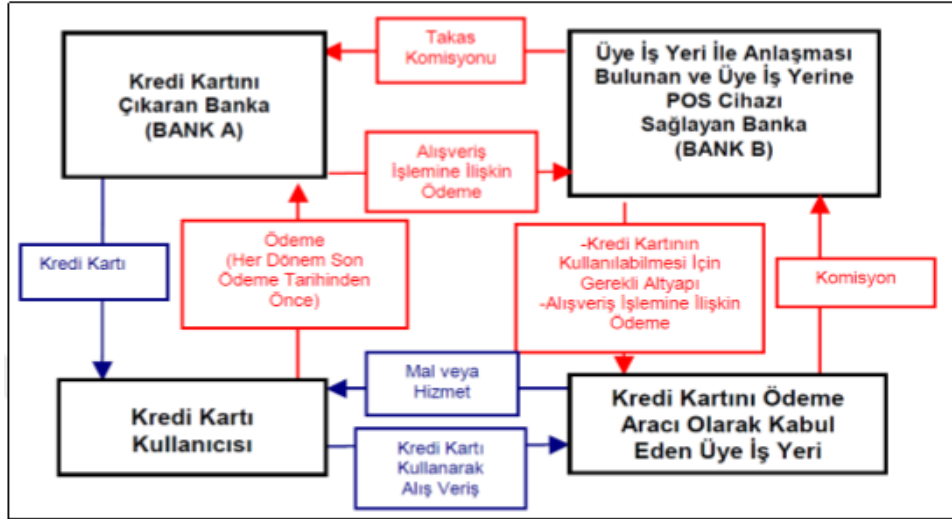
Kredi Kartını Çıkaran Banka (BANK A)

Takas Komisyonu

Üye İş Yeri İle Anlaşması Bulunan ve Üye İş Yerine POS Cihazı Sağlayan Banka (BANK B)

Alışveriş İşlemine İlişkin Ödeme

Kredi Kartı

Ödeme (Her Dönem Son Ödeme Tarihinden Önce)

-Kredi Kartının Kullanılabilmesi İçin Gerekli Altyapı
-Alışveriş İşlemine İlişkin Ödeme

Komisyon

Mal veya Hizmet

Kredi Kartı Kullanıcısı

Kredi Kartını Ödeme Aracı Olarak Kabul Eden Üye İş Yeri

Kredi Kartı Kullanarak Alış Veriş